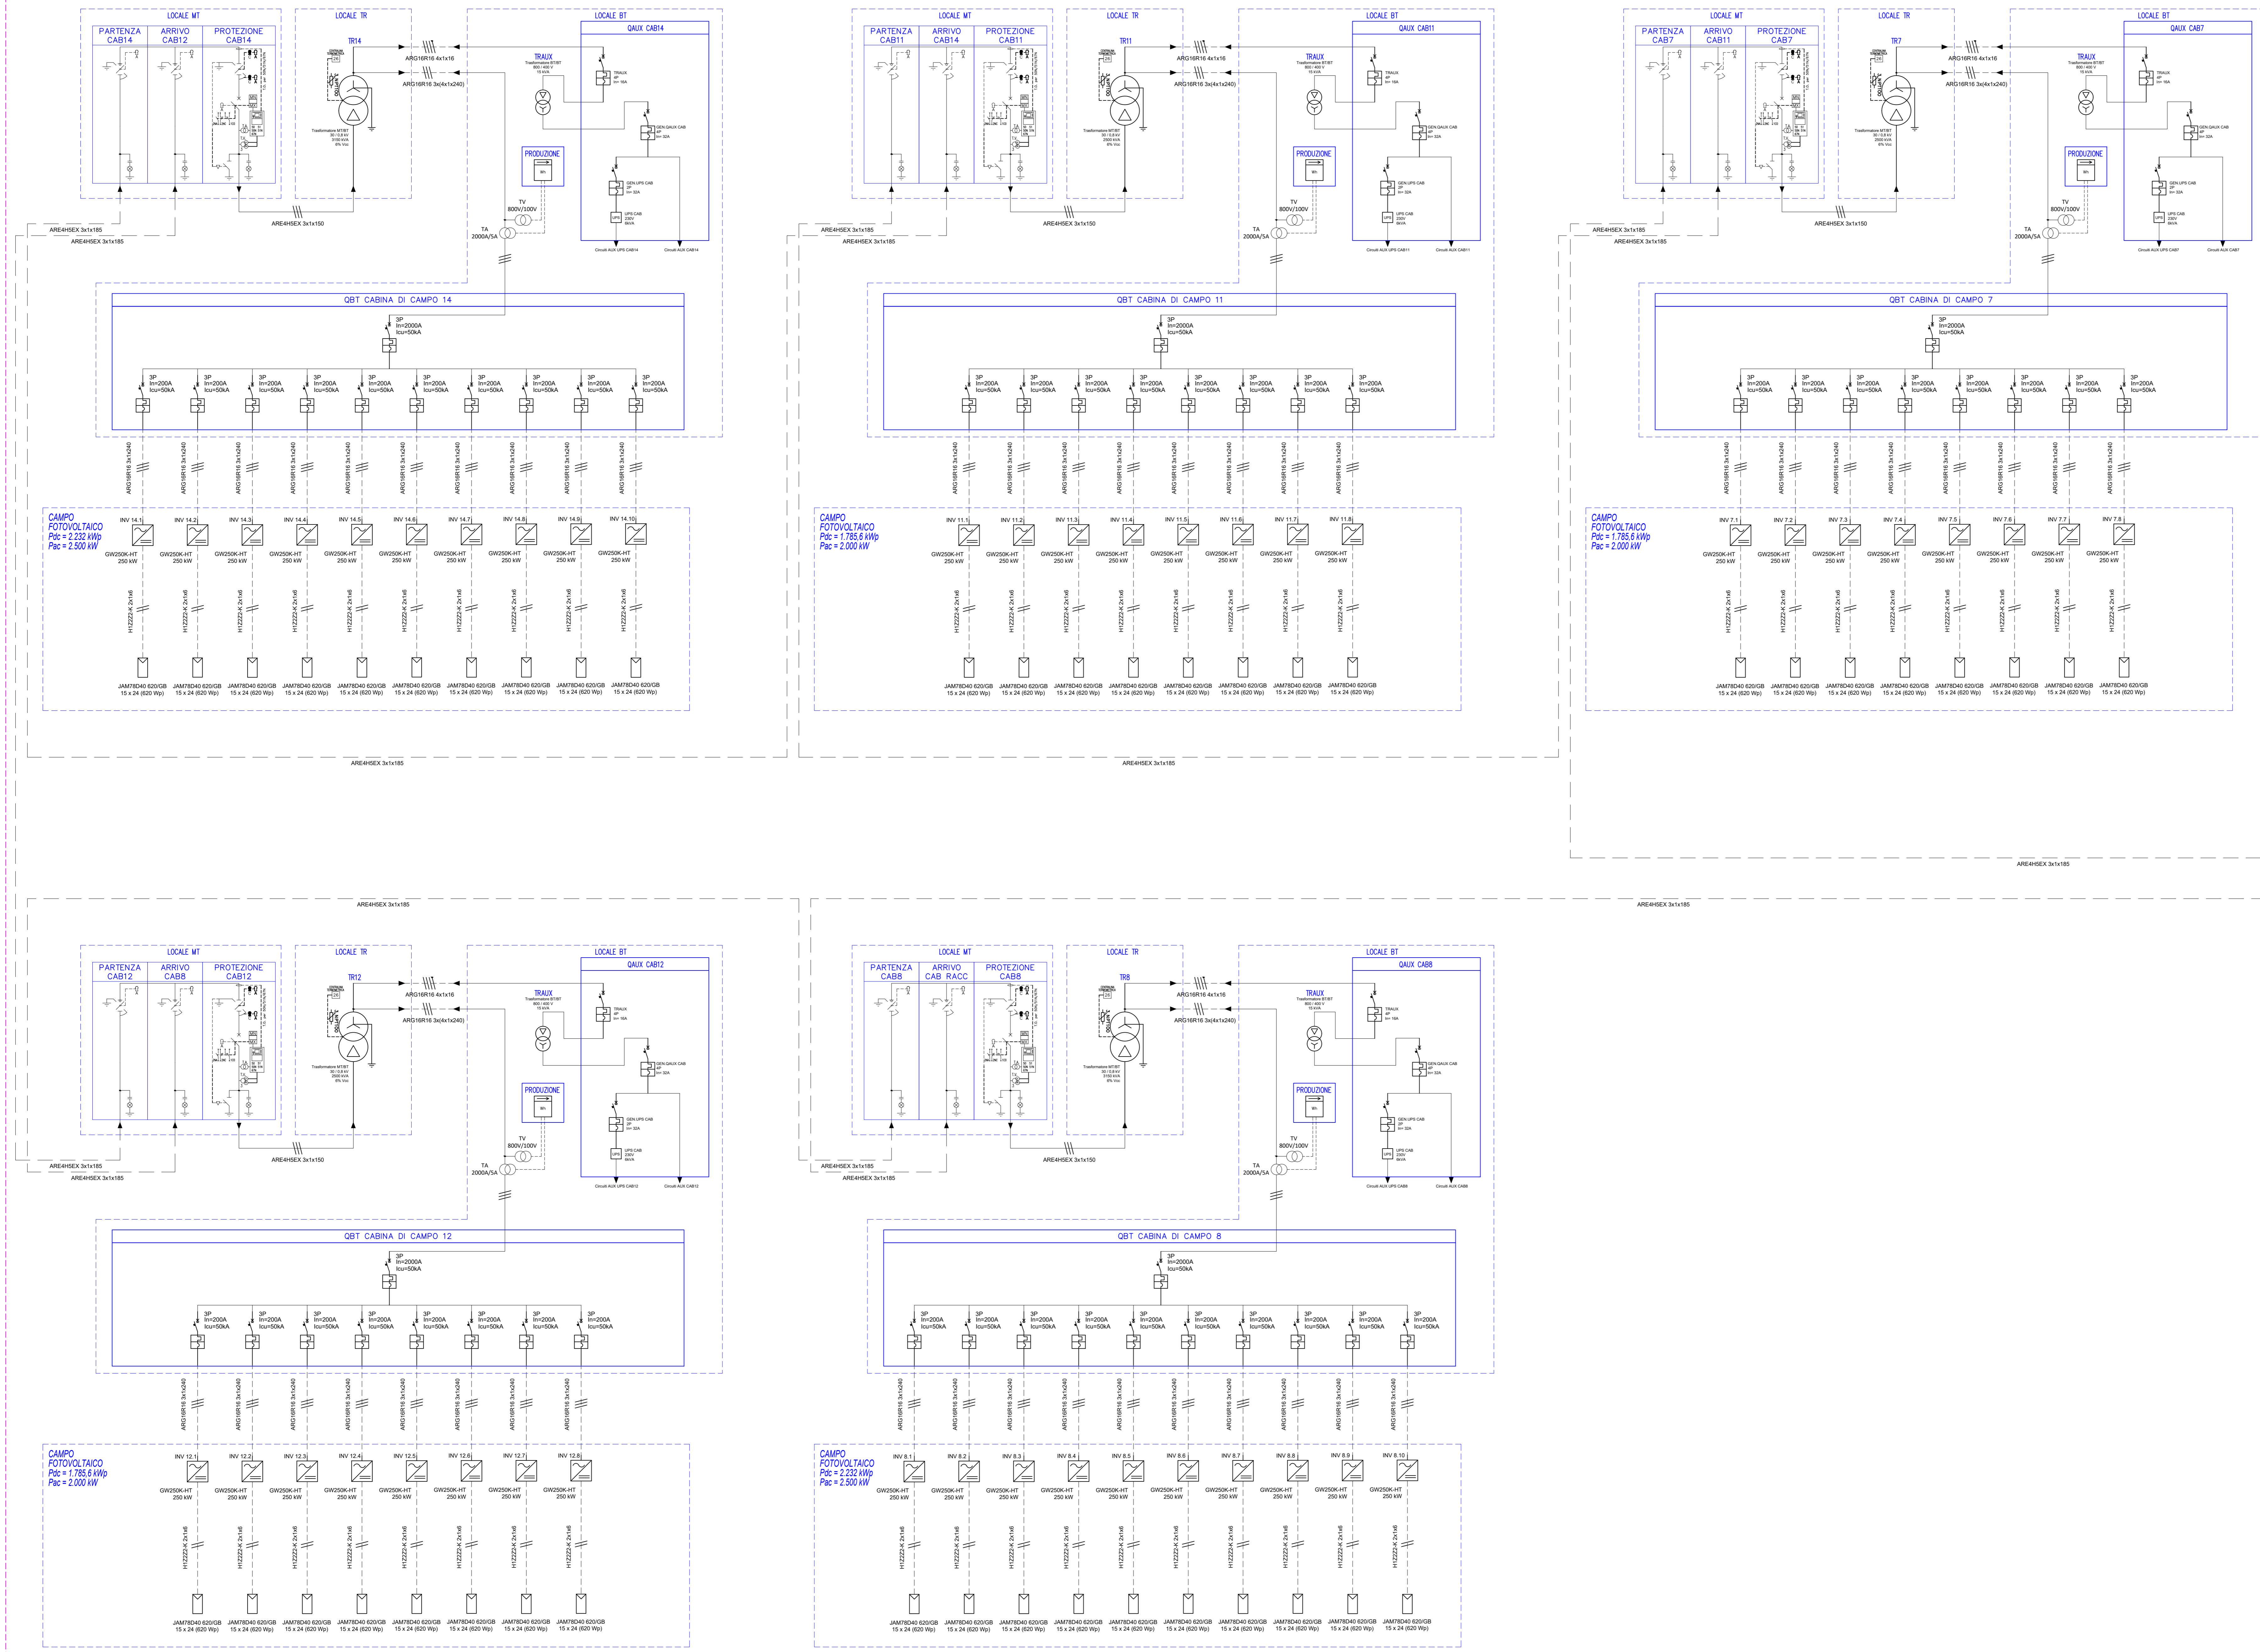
LOCALE MT
PARTENZA CAB14
ARRIVO CAB12
PROTEZIONE CAB14
LOCALE TR
TR14
Trasformatore MT/BT
LOCALE BT
QAUX CAB14
TRAUX
ARG16R16 4x1x16
ARG16R16 3x(4x1x240)
PRODUZIONE
TV 800V/100V
TA 2000A/5A
ARE4H5EX 3x1x185
ARE4H5EX 3x1x185
ARE4H5EX 3x1x150
Circuiti AUX UPS CAB14
Circuiti AUX CAB14
QBT CABINA DI CAMPO 14
3P In=2000A Icu=50kA
3P In=200A Icu=50kA
ARG16R16 3x1x240
CAMPO FOTOVOLTAICO
Pdc = 2.232 kWp
Pac = 2.500 kW
INV 14.1 INV 14.2 INV 14.3 INV 14.4 INV 14.5 INV 14.6 INV 14.7 INV 14.8 INV 14.9 INV 14.10
GW250K-HT 250 kW
H1Z2Z2-K 2x1x6
JAM78D40 620/GB 15 x 24 (620 Wp)
ARE4H5EX 3x1x185

LOCALE MT
PARTENZA CAB11
ARRIVO CAB14
PROTEZIONE CAB11
LOCALE TR
TR11
LOCALE BT
QAUX CAB11
TRAUX
ARG16R16 4x1x16
ARG16R16 3x(4x1x240)
PRODUZIONE
TV 800V/100V
TA 2000A/5A
ARE4H5EX 3x1x185
ARE4H5EX 3x1x185
ARE4H5EX 3x1x150
Circuiti AUX UPS CAB11
Circuiti AUX CAB11
QBT CABINA DI CAMPO 11
3P In=2000A Icu=50kA
3P In=200A Icu=50kA
ARG16R16 3x1x240
CAMPO FOTOVOLTAICO
Pdc = 1.785,6 kWp
Pac = 2.000 kW
INV 11.1 INV 11.2 INV 11.3 INV 11.4 INV 11.5 INV 11.6 INV 11.7 INV 11.8
GW250K-HT 250 kW
H1Z2Z2-K 2x1x6
JAM78D40 620/GB 15 x 24 (620 Wp)
ARE4H5EX 3x1x185

LOCALE MT
PARTENZA CAB7
ARRIVO CAB11
PROTEZIONE CAB7
LOCALE TR
TR7
LOCALE BT
QAUX CAB7
TRAUX
ARG16R16 4x1x16
ARG16R16 3x(4x1x240)
PRODUZIONE
TV 800V/100V
TA 2000A/5A
ARE4H5EX 3x1x185
ARE4H5EX 3x1x185
ARE4H5EX 3x1x150
Circuiti AUX UPS CAB7
Circuiti AUX CAB7
QBT CABINA DI CAMPO 7
3P In=2000A Icu=50kA
3P In=200A Icu=50kA
ARG16R16 3x1x240
CAMPO FOTOVOLTAICO
Pdc = 1.785,6 kWp
Pac = 2.000 kW
INV 7.1 INV 7.2 INV 7.3 INV 7.4 INV 7.5 INV 7.6 INV 7.7 INV 7.8
GW250K-HT 250 kW
H1Z2Z2-K 2x1x6
JAM78D40 620/GB 15 x 24 (620 Wp)
ARE4H5EX 3x1x185

ARE4H5EX 3x1x185
ARE4H5EX 3x1x185

LOCALE MT
PARTENZA CAB12
ARRIVO CAB8
PROTEZIONE CAB12
LOCALE TR
TR12
LOCALE BT
QAUX CAB12
TRAUX
ARG16R16 4x1x16
ARG16R16 3x(4x1x240)
PRODUZIONE
TV 800V/100V
TA 2000A/5A
ARE4H5EX 3x1x185
ARE4H5EX 3x1x185
ARE4H5EX 3x1x150
Circuiti AUX UPS CAB12
Circuiti AUX CAB12
QBT CABINA DI CAMPO 12
3P In=2000A Icu=50kA
3P In=200A Icu=50kA
ARG16R16 3x1x240
CAMPO FOTOVOLTAICO
Pdc = 1.785,6 kWp
Pac = 2.000 kW
INV 12.1 INV 12.2 INV 12.3 INV 12.4 INV 12.5 INV 12.6 INV 12.7 INV 12.8
GW250K-HT 250 kW
H1Z2Z2-K 2x1x6
JAM78D40 620/GB 15 x 24 (620 Wp)

LOCALE MT
PARTENZA CAB8
ARRIVO CAB RACC
PROTEZIONE CAB8
LOCALE TR
TR8
LOCALE BT
QAUX CAB8
TRAUX
ARG16R16 4x1x16
ARG16R16 3x(4x1x240)
PRODUZIONE
TV 800V/100V
TA 2000A/5A
ARE4H5EX 3x1x185
ARE4H5EX 3x1x185
ARE4H5EX 3x1x150
Circuiti AUX UPS CAB8
Circuiti AUX CAB8
QBT CABINA DI CAMPO 8
3P In=2000A Icu=50kA
3P In=200A Icu=50kA
ARG16R16 3x1x240
CAMPO FOTOVOLTAICO
Pdc = 2.232 kWp
Pac = 2.500 kW
INV 8.1 INV 8.2 INV 8.3 INV 8.4 INV 8.5 INV 8.6 INV 8.7 INV 8.8 INV 8.9 INV 8.10
GW250K-HT 250 kW
H1Z2Z2-K 2x1x6
JAM78D40 620/GB 15 x 24 (620 Wp)